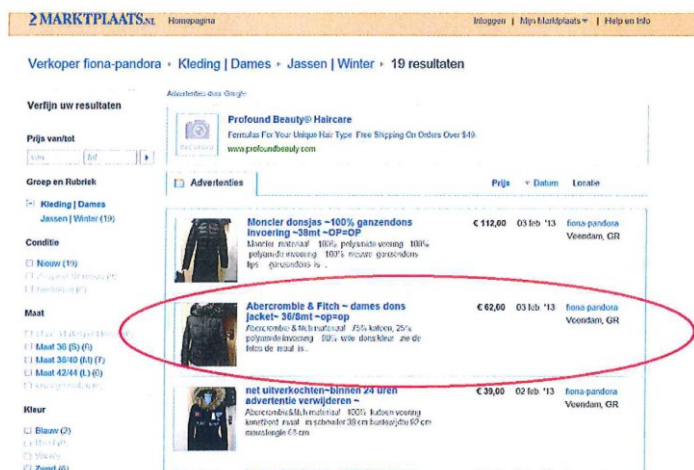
MARKTPLAATS.NL Homepagina

Inloggen | Mijn Marktplaats | Help en Info

Verkoper fiona-pandora › Kleding | Dames › Jassen | Winter › 19 resultaten

Verfijn uw resultaten

Prijs van/tot

van tot

Groep en Rubriek

Kleding | Dames

Jassen | Winter (19)

Conditie

Nieuw (19)

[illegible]

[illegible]

Maat

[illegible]

Maat 36 (S) (6)

Maat 38/40 (M) (7)

Maat 42/44 (L) (6)

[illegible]

Kleur

Blauw (2)

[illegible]

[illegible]

Zwart (6)

Advertenties door Google

Profound Beauty® Haircare

Formulas For Your Unique Hair Type. Free Shipping On Orders Over $49.

www.profoundbeauty.com

Advertenties

Prijs Datum Locatie

Moncler donsjas ~100% ganzendons invoering ~38mt ~OP=OP

Moncler materiaal: 100% polyamide voering: 100% polyamide invoering: 100% nieuwe ganzendons lijn ganzendons is ...

€ 112,00 03 feb '13 fiona-pandora Veendam, GR

Abercrombie & Fitch ~ dames dons jacket~ 36/8mt ~op=op

Abercrombie & fitch materiaal: 75% katoen, 25% polyamide invoering: 80% witte dons kleur: zie de fotos de maat is ..

€ 62,00 03 feb '13 fiona-pandora Veendam, GR

net uitverkochten~binnen 24 uren advertentie verwijderen ~

Abercrombie&fitch materiaal: 100% katoen voering: kunstbont maat: m schouder 38 cm borstomvang 50 cm mouwlengte 63 cm

€ 39,00 02 feb '13 fiona-pandora Veendam, GR